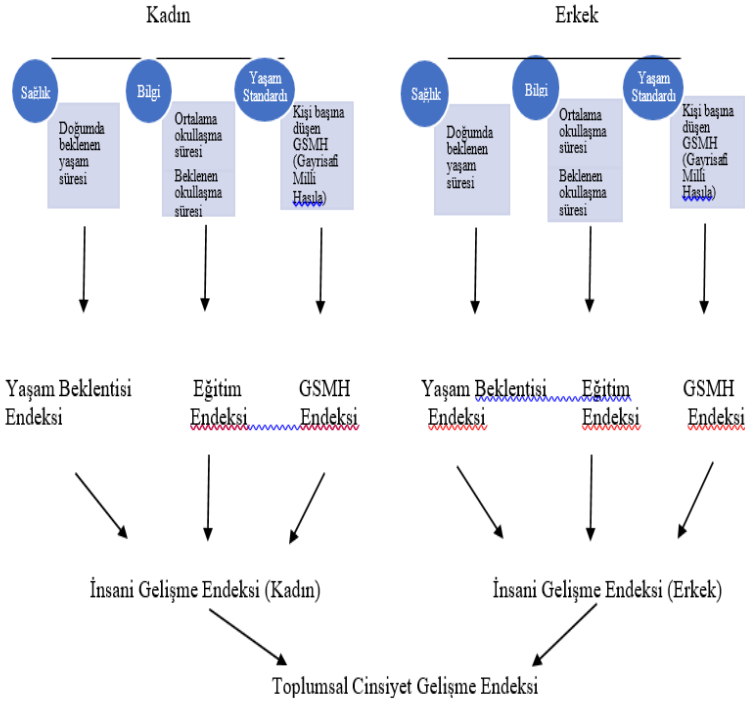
Kadın

Sağlık

Bilgi

Yaşam Standardı

Doğumda beklenen yaşam süresi

Ortalama okullaşma süresi

Beklenen okullaşma süresi

Kişi başına düşen GSMH (Gayrisafi Milli Hasıla)

Yaşam Beklentisi Endeksi

Eğitim Endeksi

GSMH Endeksi

İnsani Gelişme Endeksi (Kadın)

Erkek

Sağlık

Bilgi

Yaşam Standardı

Doğumda beklenen yaşam süresi

Ortalama okullaşma süresi

Beklenen okullaşma süresi

Kişi başına düşen GSMH (Gayrisafi Milli Hasıla)

Yaşam Beklentisi Endeksi

Eğitim Endeksi

GSMH Endeksi

İnsani Gelişme Endeksi (Erkek)

Toplumsal Cinsiyet Gelişme Endeksi